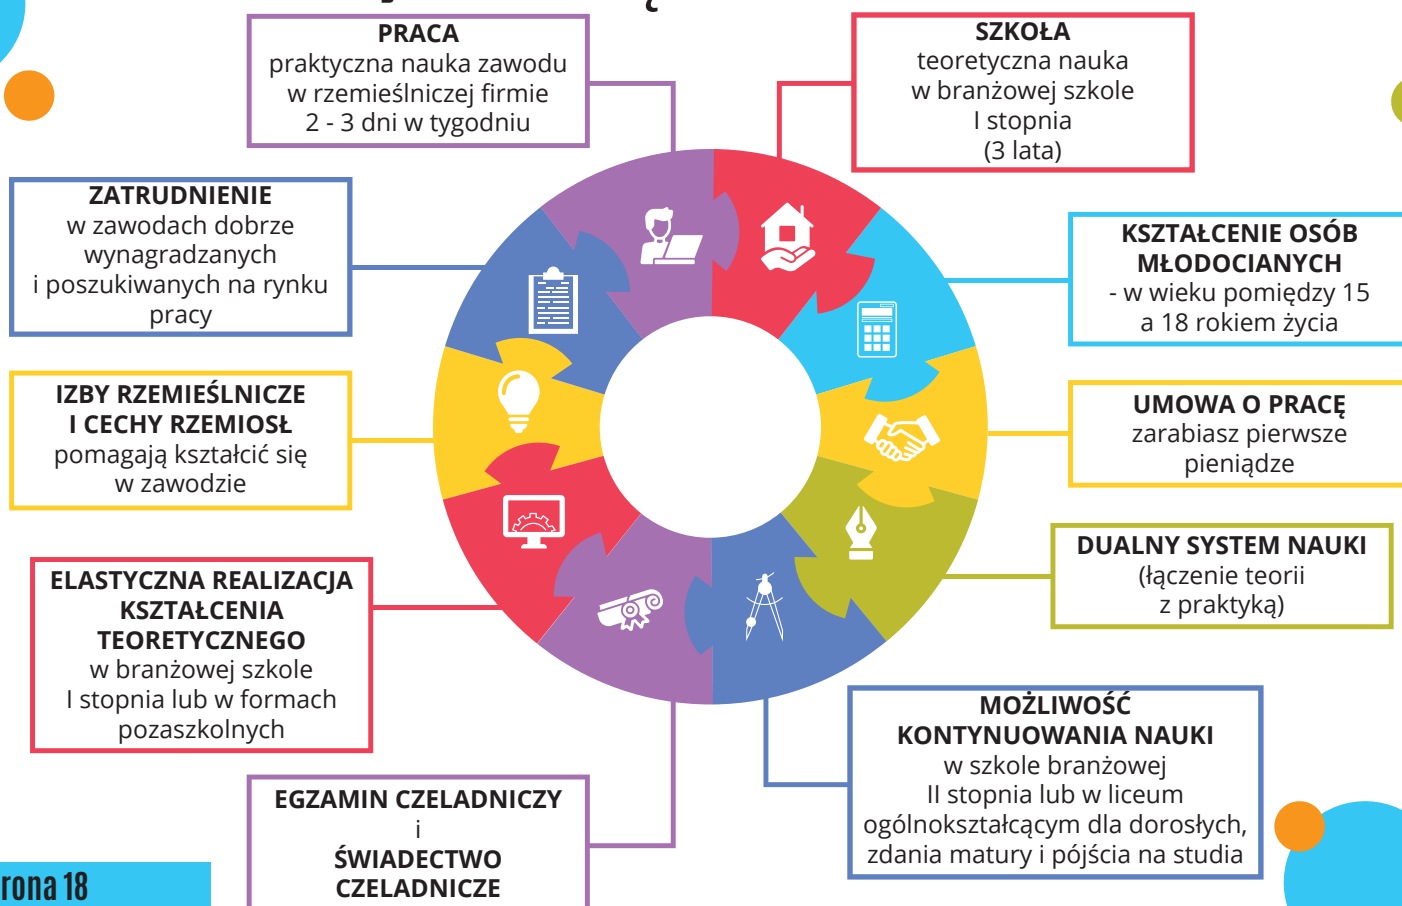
PRACA
praktyczna nauka zawodu w rzemieślniczej firmie 2 - 3 dni w tygodniu

SZKOŁA
teoretyczna nauka w branżowej szkole I stopnia (3 lata)

ZATRUDNIENIE
w zawodach dobrze wynagradzanych i poszukiwanych na rynku pracy

KSZTAŁCENIE OSÓB MŁODOCIANYCH
- w wieku pomiędzy 15 a 18 rokiem życia

IZBY RZEMIEŚLNICZE I CECHY RZEMIOSŁ
pomagają kształcić się w zawodzie

UMOWA O PRACĘ
zarabiasz pierwsze pieniądze

DUALNY SYSTEM NAUKI
(łączenie teorii z praktyką)

ELASTYCZNA REALIZACJA KSZTAŁCENIA TEORETYCZNEGO
w branżowej szkole I stopnia lub w formach pozaszkolnych

MOŻLIWOŚĆ KONTYNUOWANIA NAUKI
w szkole branżowej II stopnia lub w liceum ogólnokształcącym dla dorosłych, zdania matury i pójścia na studia

EGZAMIN CZELADNICZY
i
ŚWIADECTWO CZELADNICZE

rona 18